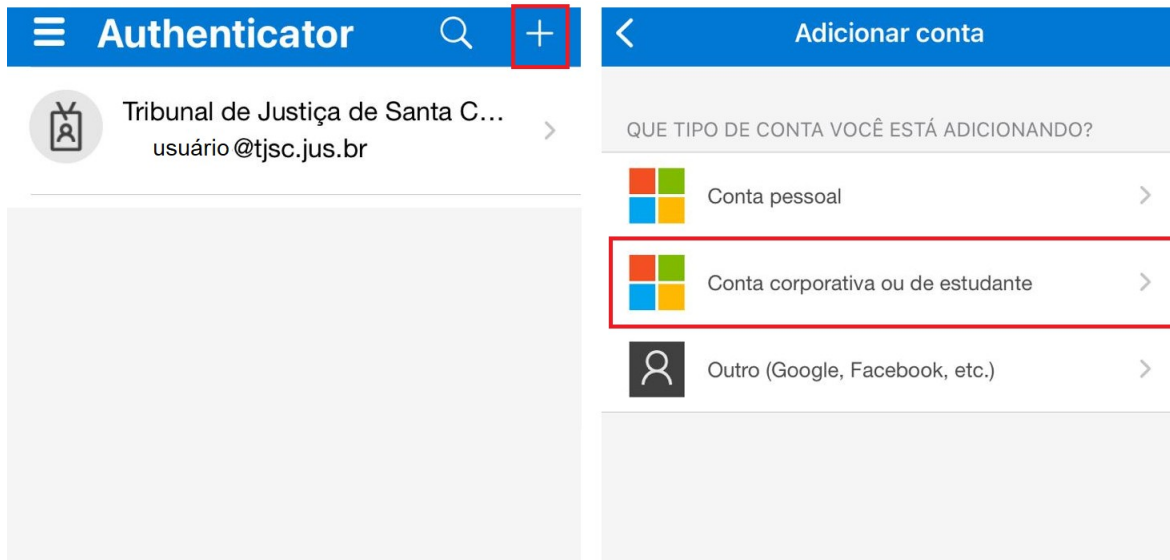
Authenticator

Tribunal de Justiça de Santa C...
usuário @tjsc.jus.br

Adicionar conta

QUE TIPO DE CONTA VOCÊ ESTÁ ADICIONANDO?

Conta pessoal

Conta corporativa ou de estudante

Outro (Google, Facebook, etc.)